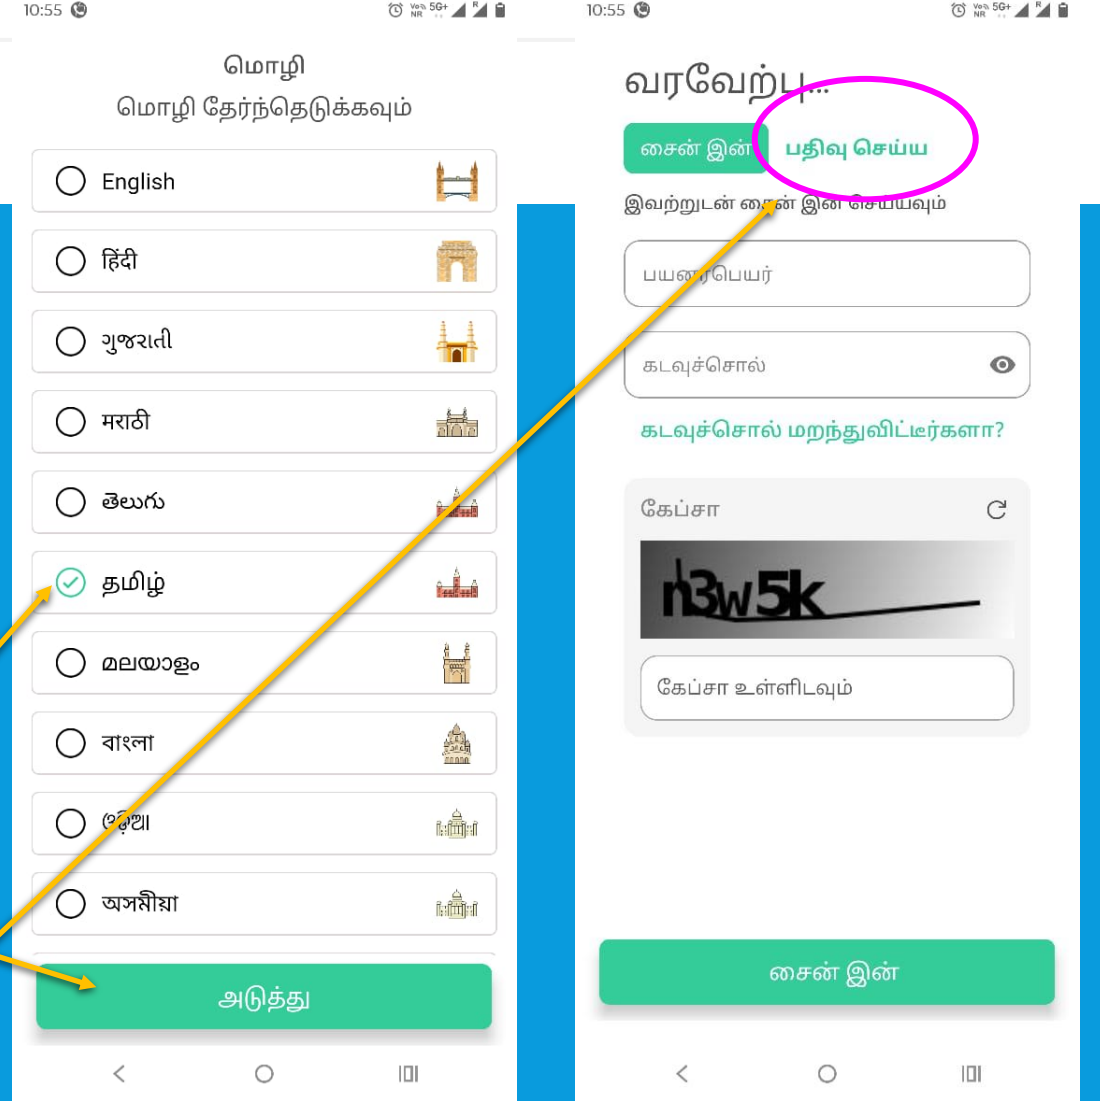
10:55

மொழி

மொழி தேர்ந்தெடுக்கவும்

English

हिंदी

ગુજરાતી

मराठी

తెలుగు

தமிழ்

മലയാളം

বাংলা

ଓଡ଼ିଆ

অসমীয়া

அடுத்து

10:55

வரவேற்பு...

சைன் இன்

பதிவு செய்ய

இவற்றுடன் சைன் இன் செய்யவும்

பயனர்பெயர்

கடவுச்சொல்

கடவுச்சொல் மறந்துவிட்டீர்களா?

கேப்சா

n3w5k

கேப்சா உள்ளிடவும்

சைன் இன்